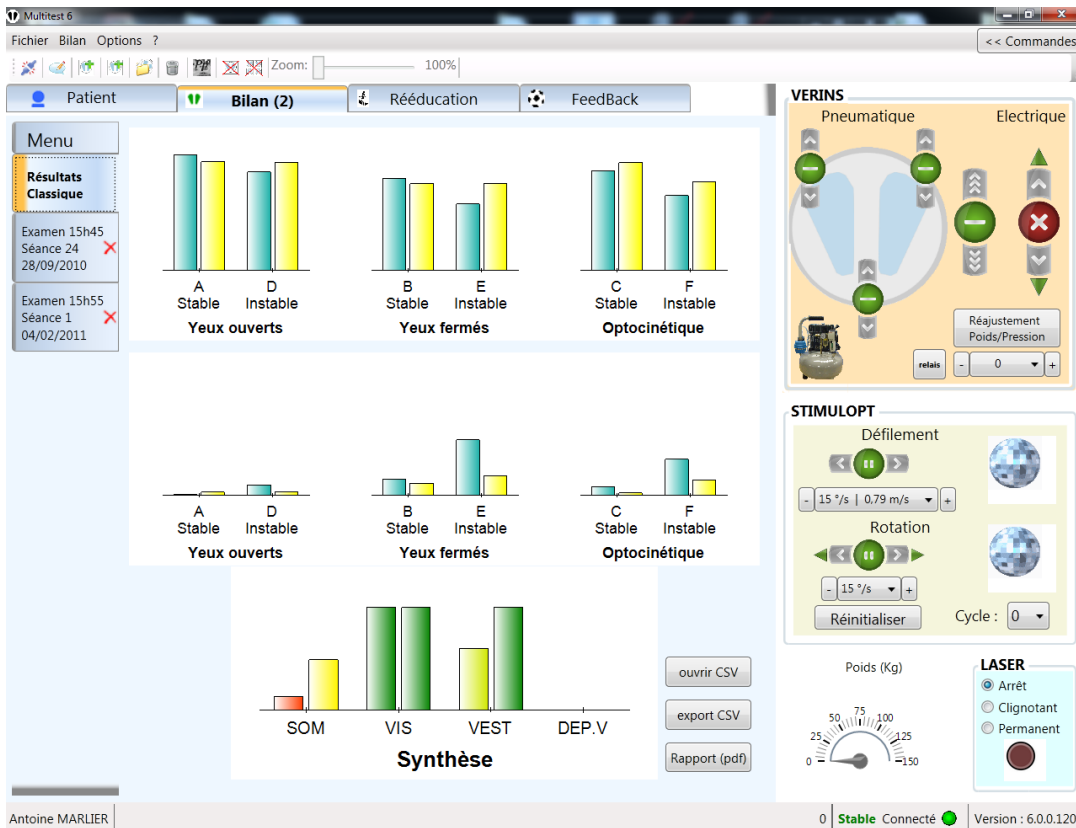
Multitest 6

Fichier Bilan Options ?

<< Commandes

Zoom: 100%

Patient | Bilan (2) | Rééducation | FeedBack

Menu

Résultats Classique

Examen 15h45
Séance 24
28/09/2010

Examen 15h55
Séance 1
04/02/2011

A Stable | D Instable
Yeux ouverts

B Stable | E Instable
Yeux fermés

C Stable | F Instable
Optocinétique

A Stable | D Instable
Yeux ouverts

B Stable | E Instable
Yeux fermés

C Stable | F Instable
Optocinétique

SOM | VIS | VEST | DEP.V
Synthèse

ouvrir CSV

export CSV

Rapport (pdf)

VERINS

Pneumatique

Electrique

Réajustement Poids/Pression

relais

- 0 +

STIMULOPT

Défilement

- 15 °/s | 0,79 m/s +

Rotation

- 15 °/s +

Réinitialiser

Cycle : 0

Poids (Kg)

0 25 50 75 100 125 150

LASER

Arrêt

Clignotant

Permanent

Antoine MARLIER

0 | Stable | Connecté | Version : 6.0.0.120